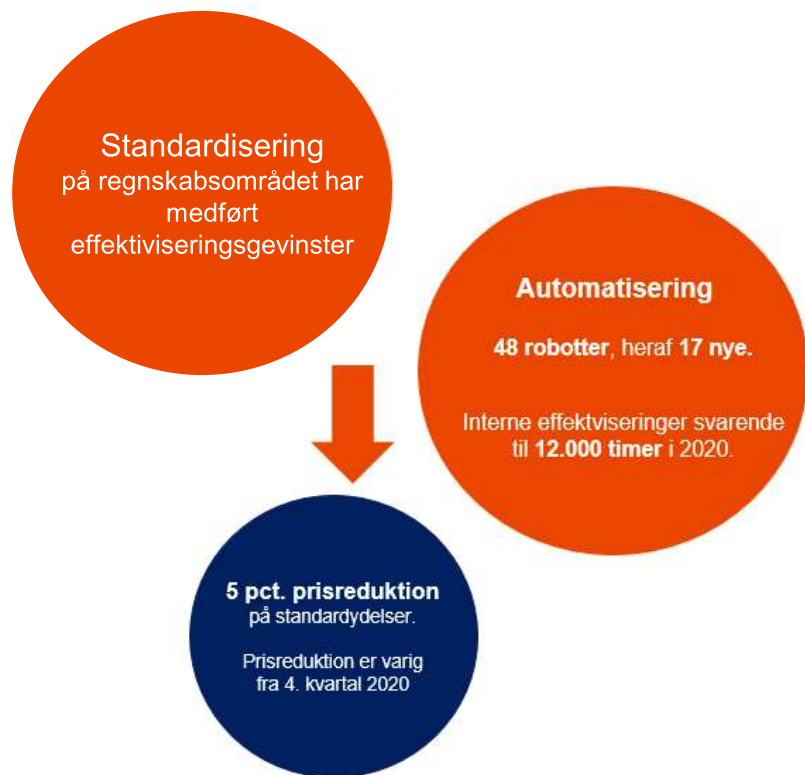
Standardisering
på regnskabsområdet har medført effektiviseringsgevinster

Automatisering

48 robotter, heraf 17 nye.

Interne effektviseringer svarende til 12.000 timer i 2020.

5 pct. prisreduktion
på standardydelser.

Prisreduktion er varig fra 4. kvartal 2020